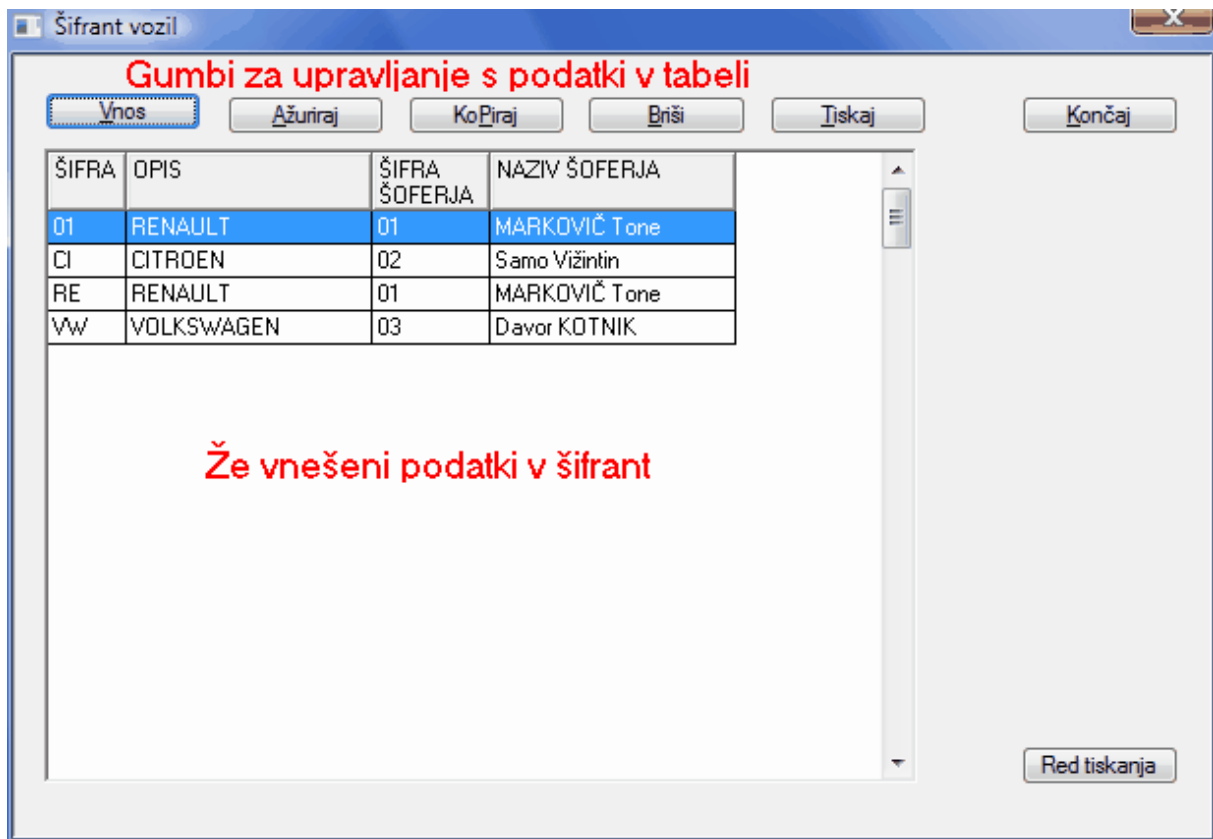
Šifrant vozil

Gumbi za upravljanje s podatki v tabeli

Vnos Ažuriraj KoPiraj Briši Tiskaj Končaj

| ŠIFRA | OPIS | ŠIFRA ŠOFERJA | NAZIV ŠOFERJA |
|---|---|---|---|
| 01 | RENAULT | 01 | MARKOVIČ Tone |
| CI | CITROEN | 02 | Samo Vižintin |
| RE | RENAULT | 01 | MARKOVIČ Tone |
| VW | VOLKSWAGEN | 03 | Davor KOTNIK |

Že vnešeni podatki v šifrant

Red tiskanja